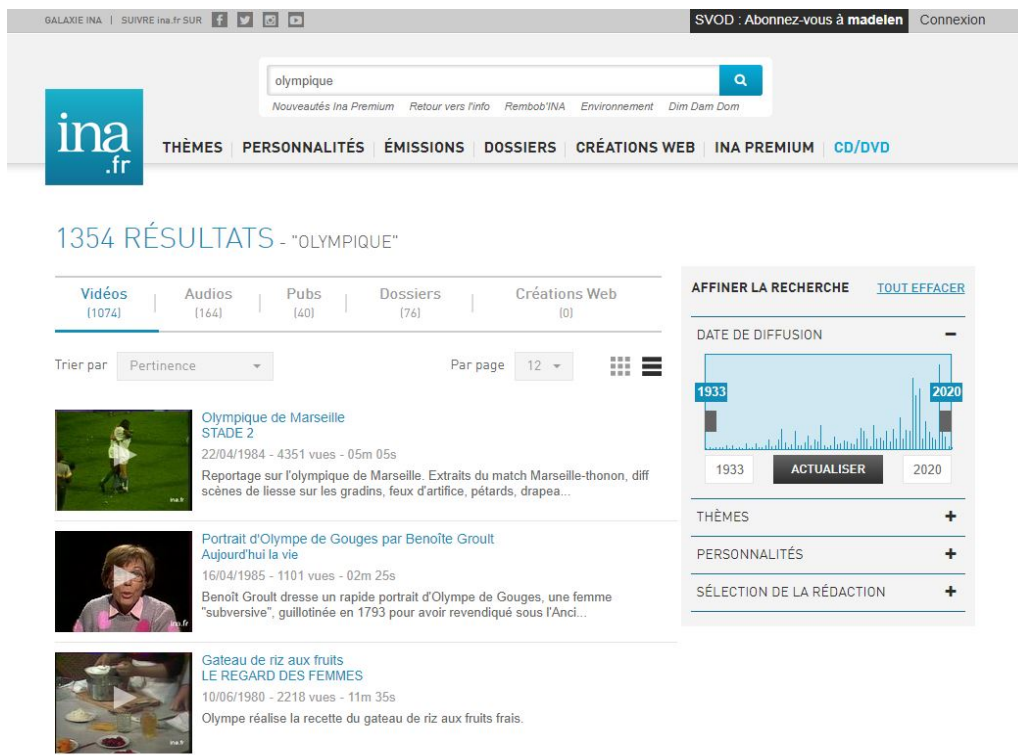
GALAXIE INA | SUIVRE ina.fr SUR

SVOD : Abonnez-vous à madelen Connexion

olympique

Nouveautés Ina Premium Retour vers l'info Rembob'INA Environnement Dim Dam Dom

ina .fr

THÈMES | PERSONNALITÉS | ÉMISSIONS | DOSSIERS | CRÉATIONS WEB | INA PREMIUM | CD/DVD

1354 RÉSULTATS - "OLYMPIQUE"

Vidéos (1074) | Audios (164) | Pubs (40) | Dossiers (76) | Créations Web (0)

Trier par Pertinence

Par page 12

Olympique de Marseille
STADE 2
22/04/1984 - 4351 vues - 05m 05s
Reportage sur l'olympique de Marseille. Extraits du match Marseille-thonon, diff scènes de liesse sur les gradins, feux d'artifice, pétards, drapea...

Portrait d'Olympe de Gouges par Benoîte Groult
Aujourd'hui la vie
16/04/1985 - 1101 vues - 02m 25s
Benoît Groult dresse un rapide portrait d'Olympe de Gouges, une femme "subversive", guillotinée en 1793 pour avoir revendiqué sous l'Anci...

Gateau de riz aux fruits
LE REGARD DES FEMMES
10/06/1980 - 2218 vues - 11m 35s
Olympe réalise la recette du gateau de riz aux fruits frais.

AFFINER LA RECHERCHE TOUT EFFACER

DATE DE DIFFUSION –

1933 2020

1933 ACTUALISER 2020

THÈMES +

PERSONNALITÉS +

SÉLECTION DE LA RÉDACTION +